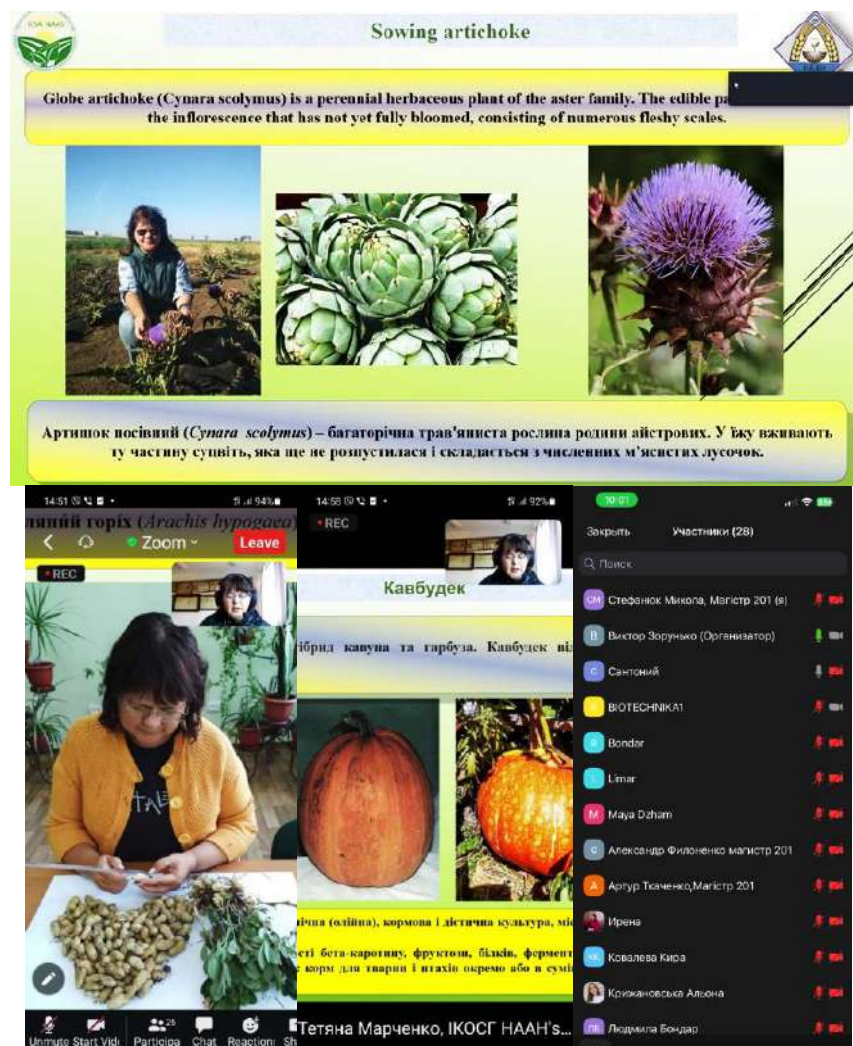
Sowing artichoke

Globe artichoke (Cynara scolymus) is a perennial herbaceous plant of the aster family. The edible pa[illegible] the inflorescence that has not yet fully bloomed, consisting of numerous fleshy scales.

Артишок посівний (*Cynara scolymus*) – багаторічна трав'яниста рослина родини айстрових. У їжу вживають ту частину суцвіть, яка ще не розпустилася і складається з численних м'ясистих лусочок.

14:51 | 94%
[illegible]ляний горіх (*Arachis hypogaea*)
Zoom
Leave
REC
Unmute | Start Vid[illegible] | Participa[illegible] 25 | Chat | Reaction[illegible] | Sh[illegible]

14:56 | 92%
REC
Кавбудек
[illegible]ібрид кавуна та гарбуза. Кавбудек ві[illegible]
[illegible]ічна (олійна), кормова і дієтична культура, мі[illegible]
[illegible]сті бета-каротину, фруктози, білків, фермент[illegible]
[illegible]є корм для тварин і птахів окремо або в сумі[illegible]
Тетяна Марченко, ІКОСГ НААН's...

10:01
Закрыть | Участники (28)
Поиск
СМ Стефанюк Микола, Магістр 201 (я)
В Виктор Зорунько (Организатор)
С Сантоний
В BIOTECHNIKA1
В Bondar
L Limar
M Maya Dzham
С Александр Филоненко магистр 201
А Артур Ткаченко,Магістр 201
Ирена
КК Ковалева Кира
Крижановська Альона
ЛБ Людмила Бондар